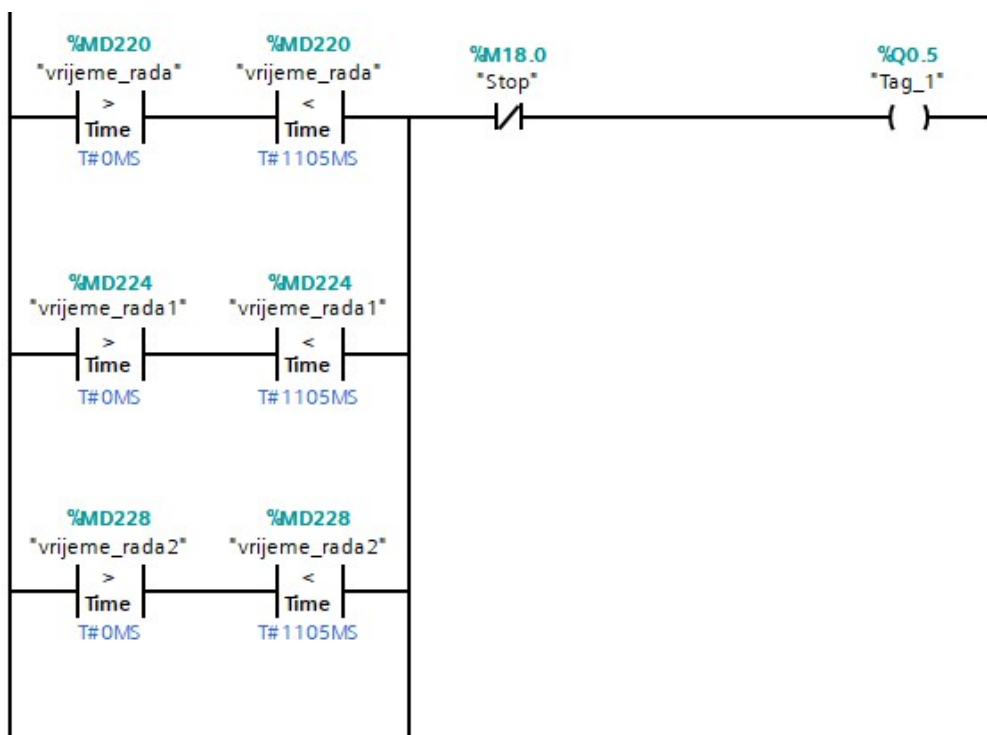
%MD220
"vrijeme_rada"
>
Time
T#0MS

%MD220
"vrijeme_rada"
<
Time
T#1105MS

%M18.0
"Stop"

%Q0.5
"Tag_1"

%MD224
"vrijeme_rada1"
>
Time
T#0MS

%MD224
"vrijeme_rada1"
<
Time
T#1105MS

%MD228
"vrijeme_rada2"
>
Time
T#0MS

%MD228
"vrijeme_rada2"
<
Time
T#1105MS